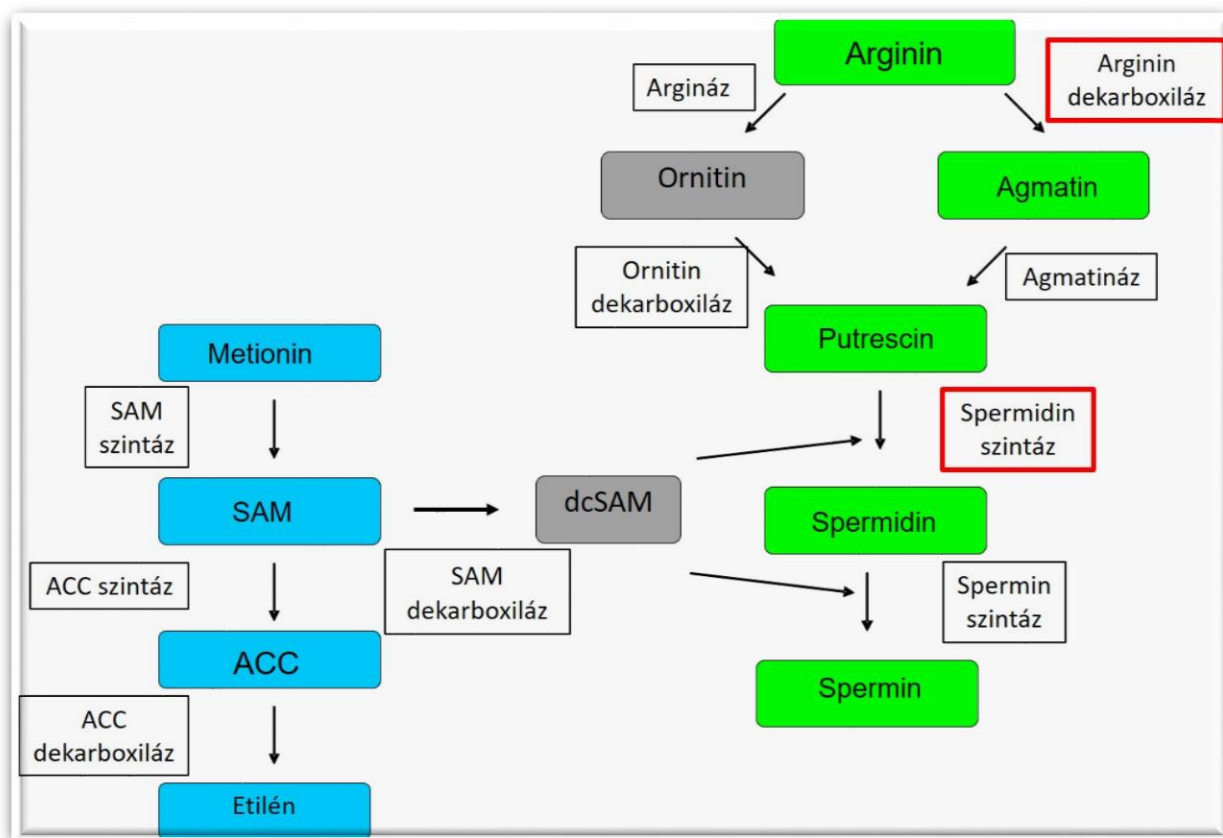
Arginin

Arginin dekarboxiláz

Argináz

Ornitin

Agmatin

Ornitin dekarboxiláz

Agmatináz

Putrescin

Metionin

SAM szintáz

Spermidin szintáz

SAM

dcSAM

Spermidin

ACC szintáz

SAM dekarboxiláz

Spermin szintáz

ACC

Spermin

ACC dekarboxiláz

Etilén